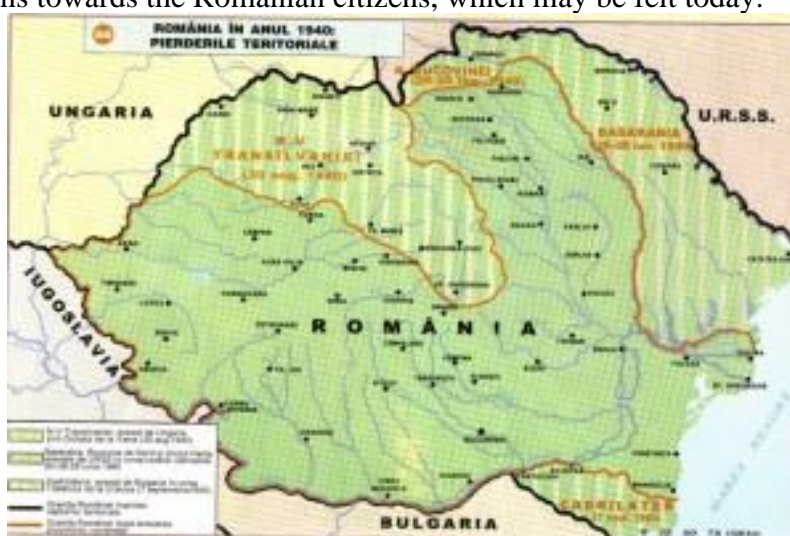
ns towards the Romanian citizens, which may be felt today.

ROMÂNIA ÎN ANUL 1940: PIERDERILE TERITORIALE

UNGARIA

U.R.S.S.

N-V TRANSILVANIEI (30 aug. 1940)

BASARABIA (28 iun. 1940)

IUGOSLAVIA

ROMÂNIA

BULGARIA

CADRILATER

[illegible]